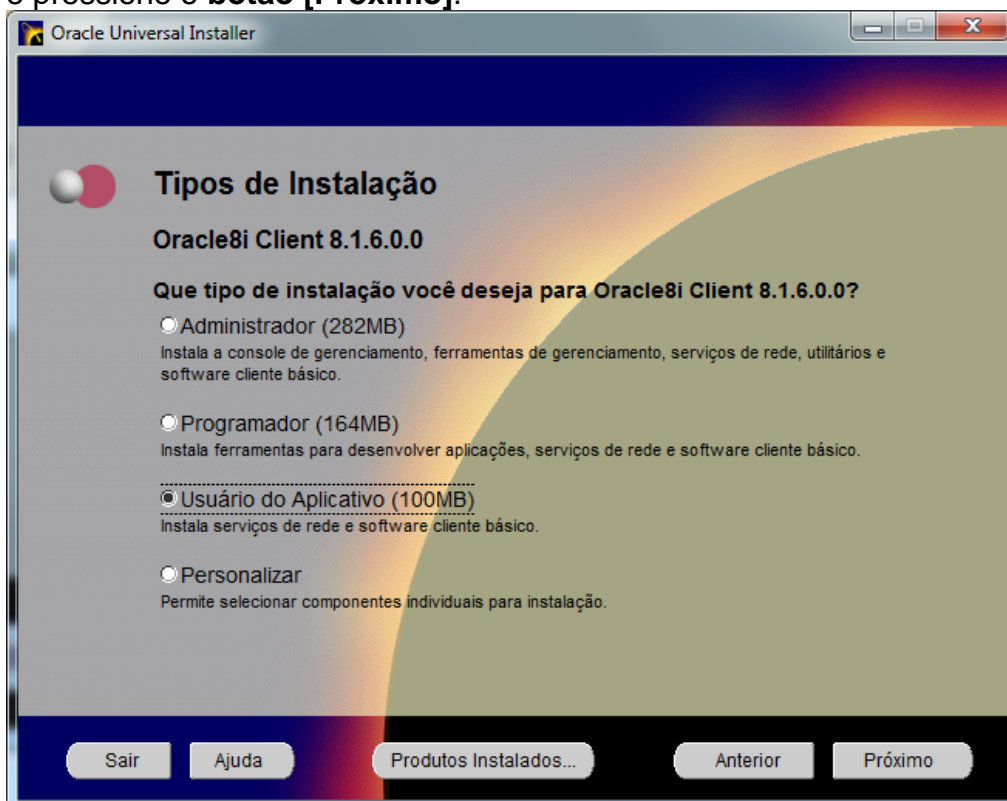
e pressione o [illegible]

Oracle Universal Installer

Tipos de Instalação

Oracle8i Client 8.1.6.0.0

Que tipo de instalação você deseja para Oracle8i Client 8.1.6.0.0?

Administrador (282MB)
Instala a console de gerenciamento, ferramentas de gerenciamento, serviços de rede, utilitários e software cliente básico.

Programador (164MB)
Instala ferramentas para desenvolver aplicações, serviços de rede e software cliente básico.

Usuário do Aplicativo (100MB)
Instala serviços de rede e software cliente básico.

Personalizar
Permite selecionar componentes individuais para instalação.

Sair | Ajuda | Produtos Instalados... | Anterior | Próximo